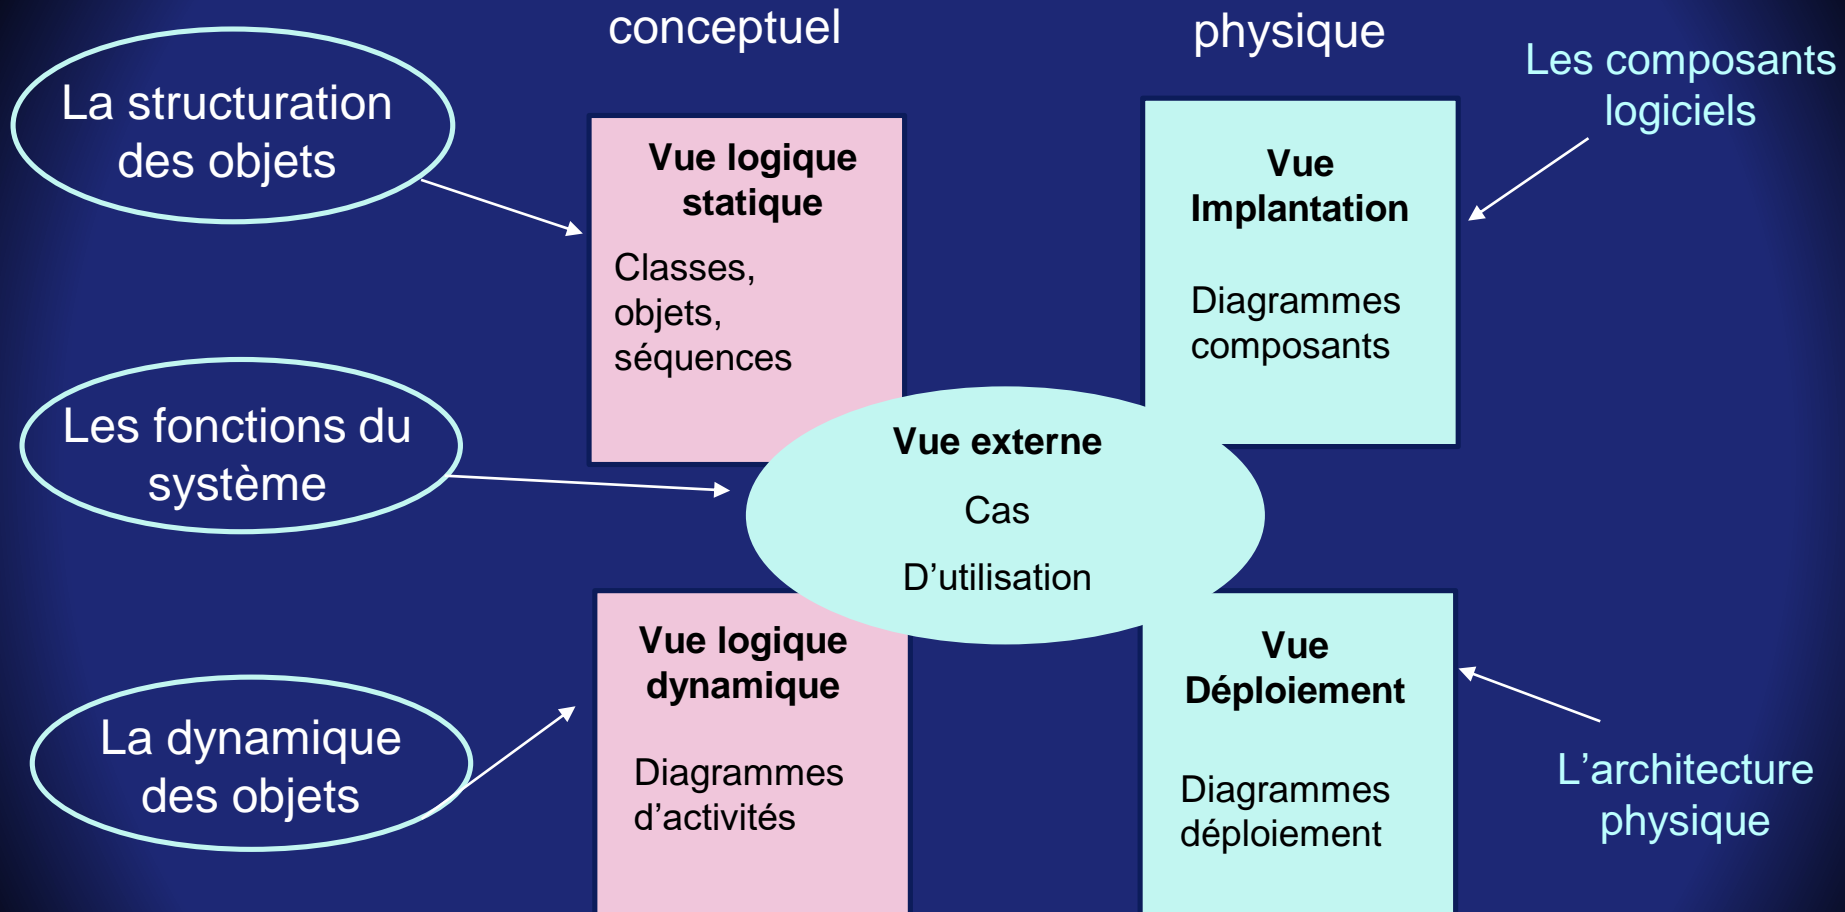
conceptuel

physique

La structuration des objets

Vue logique statique

Classes, objets, séquences

Vue Implantation

Diagrammes composants

Les composants logiciels

Les fonctions du système

Vue externe

Cas

D’utilisation

La dynamique des objets

Vue logique dynamique

Diagrammes d’activités

Vue Déploiement

Diagrammes déploiement

L’architecture physique